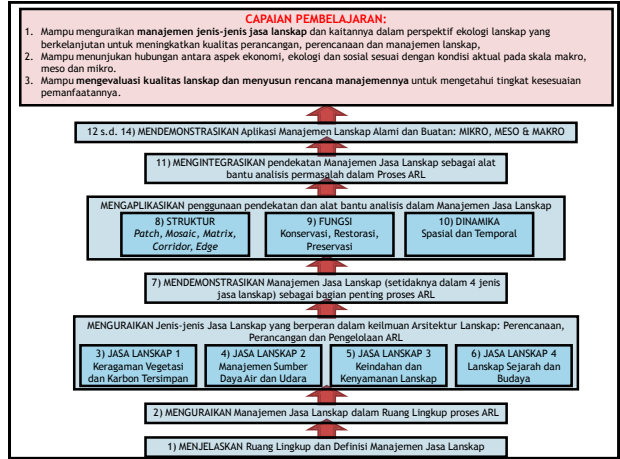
CAPAIAN PEMBELAJARAN:

1. Mampu menguraikan manajemen jenis-jenis jasa lanskap dan kaitannya dalam perspektif ekologi lanskap yang berkelanjutan untuk meningkatkan kualitas perancangan, perencanaan dan manajemen lanskap,
2. Mampu menunjukan hubungan antara aspek ekonomi, ekologi dan sosial sesuai dengan kondisi aktual pada skala makro, meso dan mikro.
3. Mampu mengevaluasi kualitas lanskap dan menyusun rencana manajemennya untuk mengetahui tingkat kesesuaian pemanfaatannya.

12 s.d. 14) MENDEMONSTRASIKAN Aplikasi Manajemen Lanskap Alami dan Buatan: MIKRO, MESO & MAKRO

11) MENGINTEGRASIKAN pendekatan Manajemen Jasa Lanskap sebagai alat bantu analisis permasalah dalam Proses ARL

MENGAPLIKASIKAN penggunaan pendekatan dan alat bantu analisis dalam Manajemen Jasa Lanskap

8) STRUKTUR
Patch, Mosaic, Matrix, Corridor, Edge

9) FUNGSI
Konservasi, Restorasi, Preservasi

10) DINAMIKA
Spasial dan Temporal

7) MENDEMONSTRASIKAN Manajemen Jasa Lanskap (setidaknya dalam 4 jenis jasa lanskap) sebagai bagian penting proses ARL

MENGURAIKAN Jenis-jenis Jasa Lanskap yang berperan dalam keilmuan Arsitektur Lanskap: Perencanaan, Perancangan dan Pengelolaan ARL

3) JASA LANSKAP 1
Keragaman Vegetasi dan Karbon Tersimpan

4) JASA LANSKAP 2
Manajemen Sumber Daya Air dan Udara

5) JASA LANSKAP 3
Keindahan dan Kenyamanan Lanskap

6) JASA LANSKAP 4
Lanskap Sejarah dan Budaya

2) MENGURAIKAN Manajemen Jasa Lanskap dalam Ruang Lingkup proses ARL

1) MENJELASKAN Ruang Lingkup dan Definisi Manajemen Jasa Lanskap